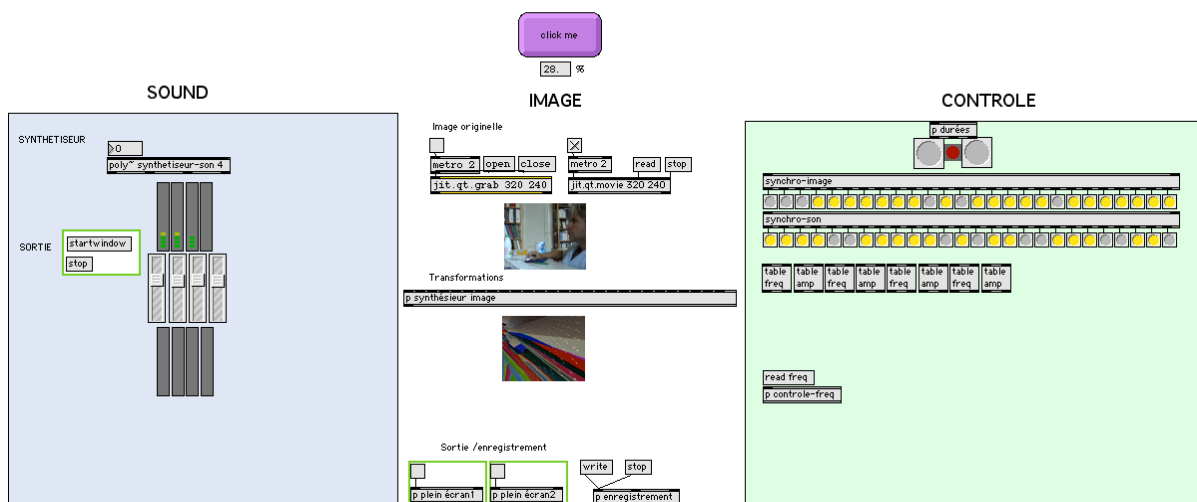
click me

28. %

SOUND

SYNTHETISEUR

▷0

poly~ synthetiseur-son 4

SORTIE

startwindow

stop

IMAGE

Image originelle

metro 2

open

close

jit.qt.grab 320 240

metro 2

read

stop

jit.qt.movie 320 240

Transformations

p synthésieur image

Sortie /enregistrement

p plein écran1

p plein écran2

write

stop

p enregistrement

CONTROLE

p durées

synchro-image

synchro-son

table freq

table amp

table freq

table amp

table freq

table amp

table freq

table amp

read freq

p controle-freq